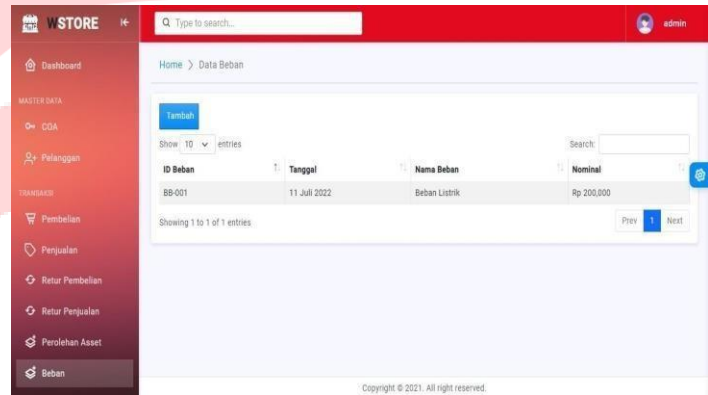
WSTORE

Q Type to search...

admin

Dashboard

MASTER DATA

COA

Pelanggan

TRANSAKSI

Pembelian

Penjualan

Retur Pembelian

Retur Penjualan

Perolehan Asset

Beban

Home > Data Beban

Tambah

Show 10 entries

Search:

| ID Beban | Tanggal | Nama Beban | Nominal |
|---|---|---|---|
| BB-001 | 11 Juli 2022 | Beban Listrik | Rp 200,000 |

Showing 1 to 1 of 1 entries

Prev 1 Next

Copyright © 2021. All right reserved.